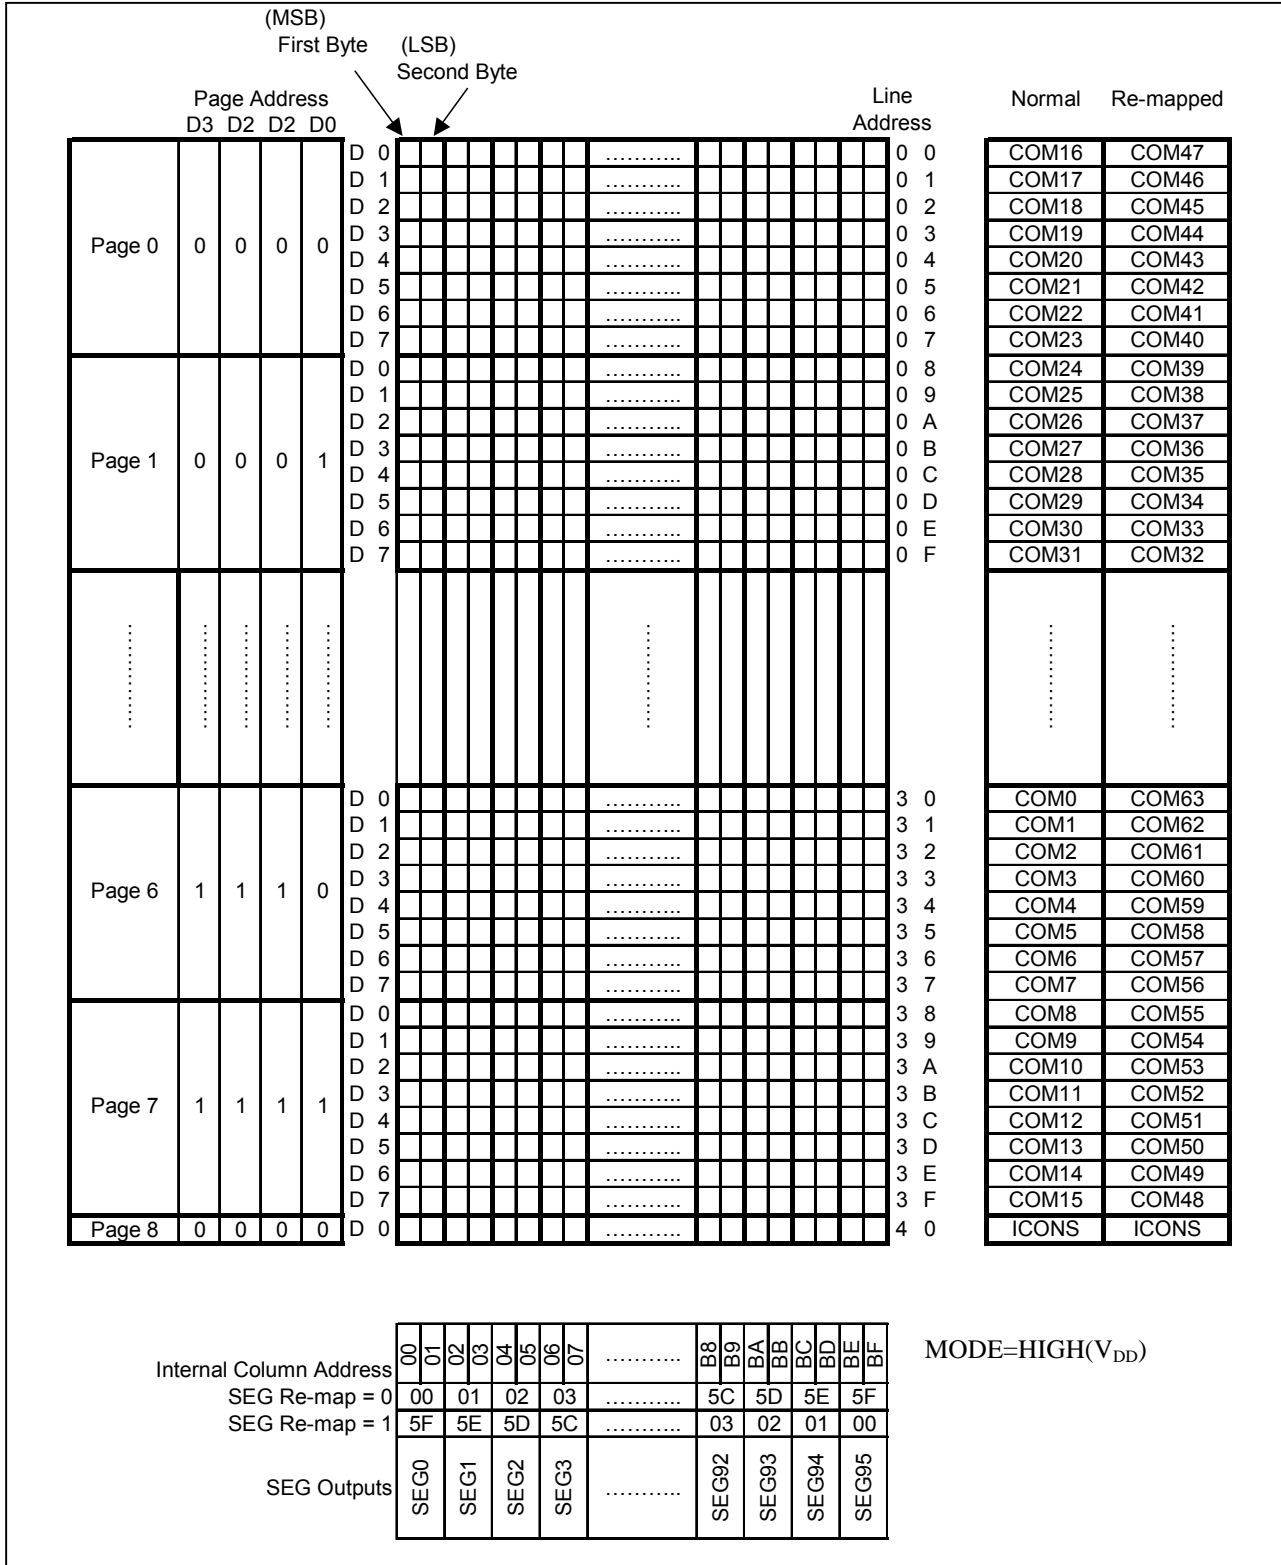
(MSB)
First Byte

(LSB)
Second Byte

Page Address
D3 D2 D2 D0

Line Address

Normal Re-mapped

| | D3 | D2 | D2 | D0 | | | Line Address | Normal | Re-mapped |
|---|---|---|---|---|---|---|---|---|---|
| Page 0 | 0 | 0 | 0 | 0 | D 0 | ........... | 0 0 | COM16 | COM47 |
| | | | | | D 1 | ........... | 0 1 | COM17 | COM46 |
| | | | | | D 2 | ........... | 0 2 | COM18 | COM45 |
| | | | | | D 3 | ........... | 0 3 | COM19 | COM44 |
| | | | | | D 4 | ........... | 0 4 | COM20 | COM43 |
| | | | | | D 5 | ........... | 0 5 | COM21 | COM42 |
| | | | | | D 6 | ........... | 0 6 | COM22 | COM41 |
| | | | | | D 7 | ........... | 0 7 | COM23 | COM40 |
| Page 1 | 0 | 0 | 0 | 1 | D 0 | ........... | 0 8 | COM24 | COM39 |
| | | | | | D 1 | ........... | 0 9 | COM25 | COM38 |
| | | | | | D 2 | ........... | 0 A | COM26 | COM37 |
| | | | | | D 3 | ........... | 0 B | COM27 | COM36 |
| | | | | | D 4 | ........... | 0 C | COM28 | COM35 |
| | | | | | D 5 | ........... | 0 D | COM29 | COM34 |
| | | | | | D 6 | ........... | 0 E | COM30 | COM33 |
| | | | | | D 7 | ........... | 0 F | COM31 | COM32 |
| ........ | ........ | ........ | ........ | ........ | | ........ | | ........ | ........ |
| Page 6 | 1 | 1 | 1 | 0 | D 0 | ........... | 3 0 | COM0 | COM63 |
| | | | | | D 1 | ........... | 3 1 | COM1 | COM62 |
| | | | | | D 2 | ........... | 3 2 | COM2 | COM61 |
| | | | | | D 3 | ........... | 3 3 | COM3 | COM60 |
| | | | | | D 4 | ........... | 3 4 | COM4 | COM59 |
| | | | | | D 5 | ........... | 3 5 | COM5 | COM58 |
| | | | | | D 6 | ........... | 3 6 | COM6 | COM57 |
| | | | | | D 7 | ........... | 3 7 | COM7 | COM56 |
| Page 7 | 1 | 1 | 1 | 1 | D 0 | ........... | 3 8 | COM8 | COM55 |
| | | | | | D 1 | ........... | 3 9 | COM9 | COM54 |
| | | | | | D 2 | ........... | 3 A | COM10 | COM53 |
| | | | | | D 3 | ........... | 3 B | COM11 | COM52 |
| | | | | | D 4 | ........... | 3 C | COM12 | COM51 |
| | | | | | D 5 | ........... | 3 D | COM13 | COM50 |
| | | | | | D 6 | ........... | 3 E | COM14 | COM49 |
| | | | | | D 7 | ........... | 3 F | COM15 | COM48 |
| Page 8 | 0 | 0 | 0 | 0 | D 0 | ........... | 4 0 | ICONS | ICONS |

| Internal Column Address | 00 01 | 02 03 | 04 05 | 06 07 | ........... | B8 B9 | BA BB | BC BD | BE BF |
|---|---|---|---|---|---|---|---|---|---|
| SEG Re-map = 0 | 00 | 01 | 02 | 03 | ........... | 5C | 5D | 5E | 5F |
| SEG Re-map = 1 | 5F | 5E | 5D | 5C | ........... | 03 | 02 | 01 | 00 |
| SEG Outputs | SEG0 | SEG1 | SEG2 | SEG3 | ........... | SEG92 | SEG93 | SEG94 | SEG95 |

MODE=HIGH($V_{DD}$)